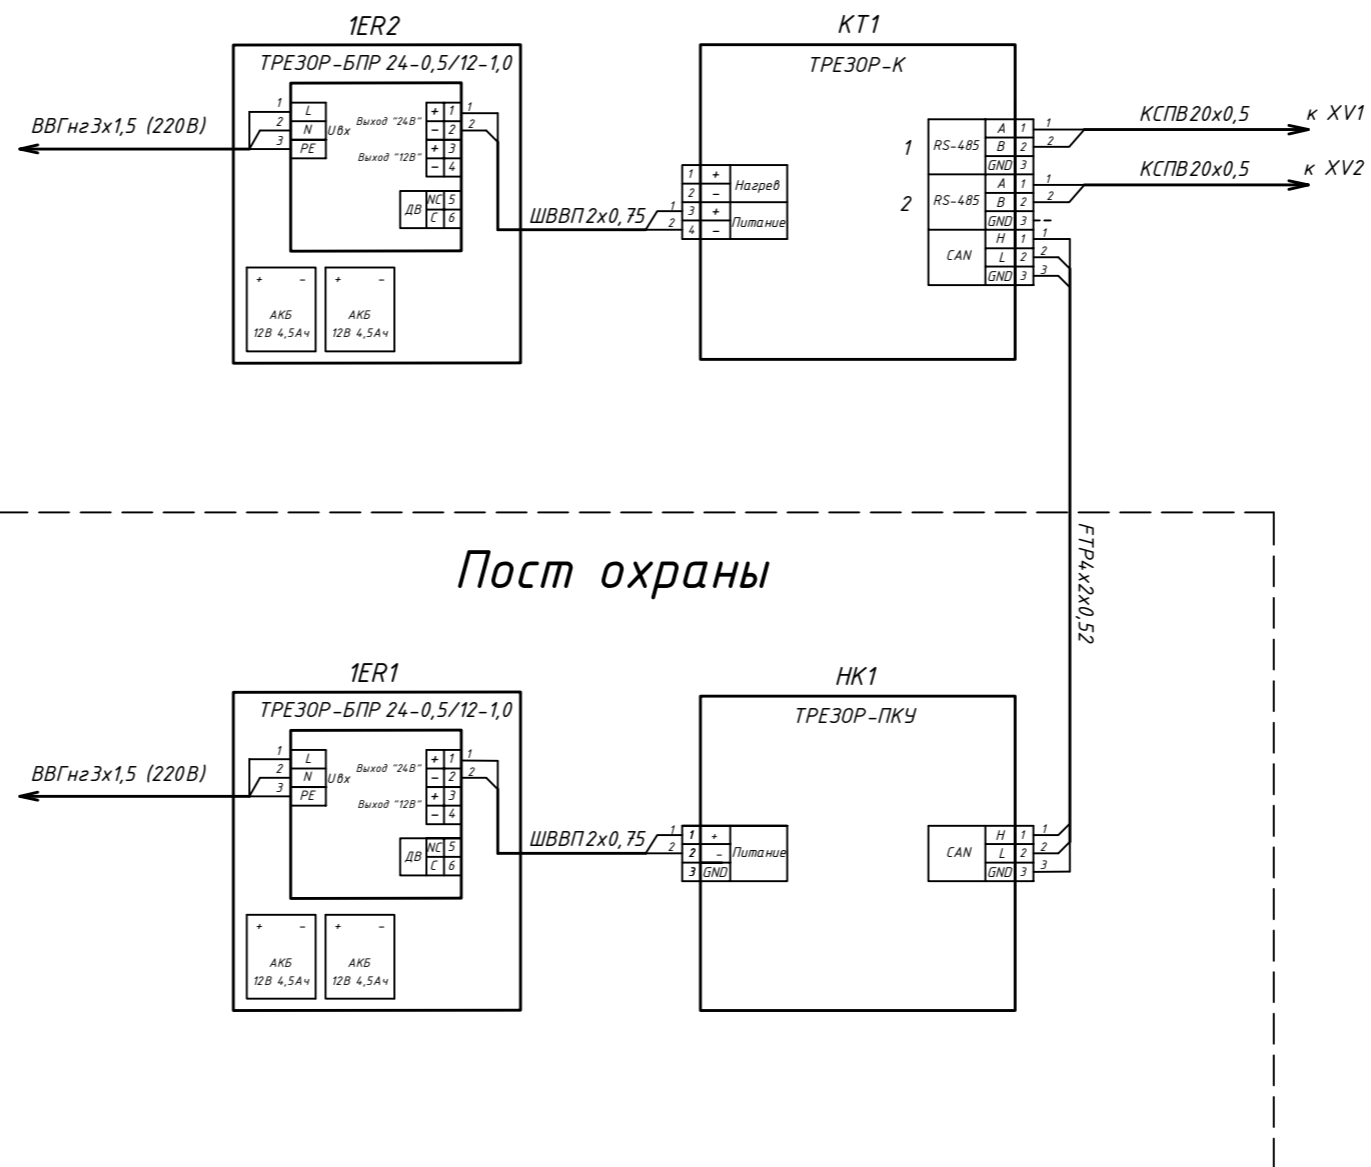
1ER2

ТРЕЗОР-БПР 24-0,5/12-1,0

ВВГнг3х1,5 (220В)

1 L
2 N
3 PE

Uвх

Выход "24В"
+ 1
– 2
Выход "12В"
+ 3
– 4

ДВ
NC 5
C 6

1
2

АКБ 12В 4,5Ач
АКБ 12В 4,5Ач

KT1

ТРЕЗОР-К

ШВВП2х0,75

1
2

1 +
2 –
Нагрев
3 +
4 –
Питание

1
RS-485
A 1
B 2
GND 3

2
RS-485
A 1
B 2
GND 3

CAN
H 1
L 2
GND 3

1
2
КСПВ20х0,5
к XV1

1
2
КСПВ20х0,5
к XV2

1
2
3

FTP4х2х0,52

Пост охраны

1ER1

ТРЕЗОР-БПР 24-0,5/12-1,0

ВВГнг3х1,5 (220В)

1 L
2 N
3 PE

Uвх

Выход "24В"
+ 1
– 2
Выход "12В"
+ 3
– 4

ДВ
NC 5
C 6

1
2

АКБ 12В 4,5Ач
АКБ 12В 4,5Ач

HK1

ТРЕЗОР-ПКУ

ШВВП2х0,75

1
2

1 +
2 –
Питание
3 GND

CAN
H 1
L 2
GND 3

1
2
3